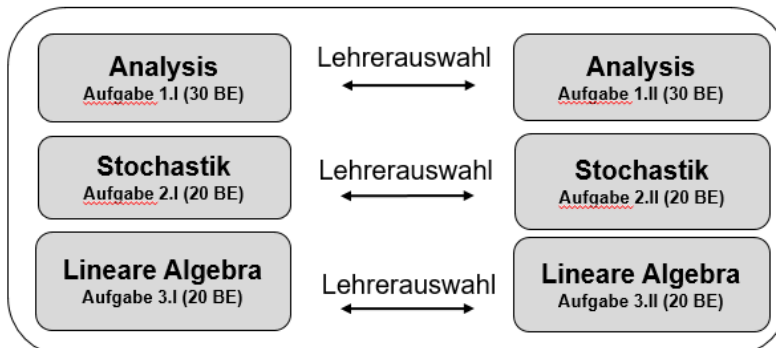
Analysis
Aufgabe 1.I (30 BE)

Lehrerauswahl

Analysis
Aufgabe 1.II (30 BE)

Stochastik
Aufgabe 2.I (20 BE)

Lehrerauswahl

Stochastik
Aufgabe 2.II (20 BE)

Lineare Algebra
Aufgabe 3.I (20 BE)

Lehrerauswahl

Lineare Algebra
Aufgabe 3.II (20 BE)